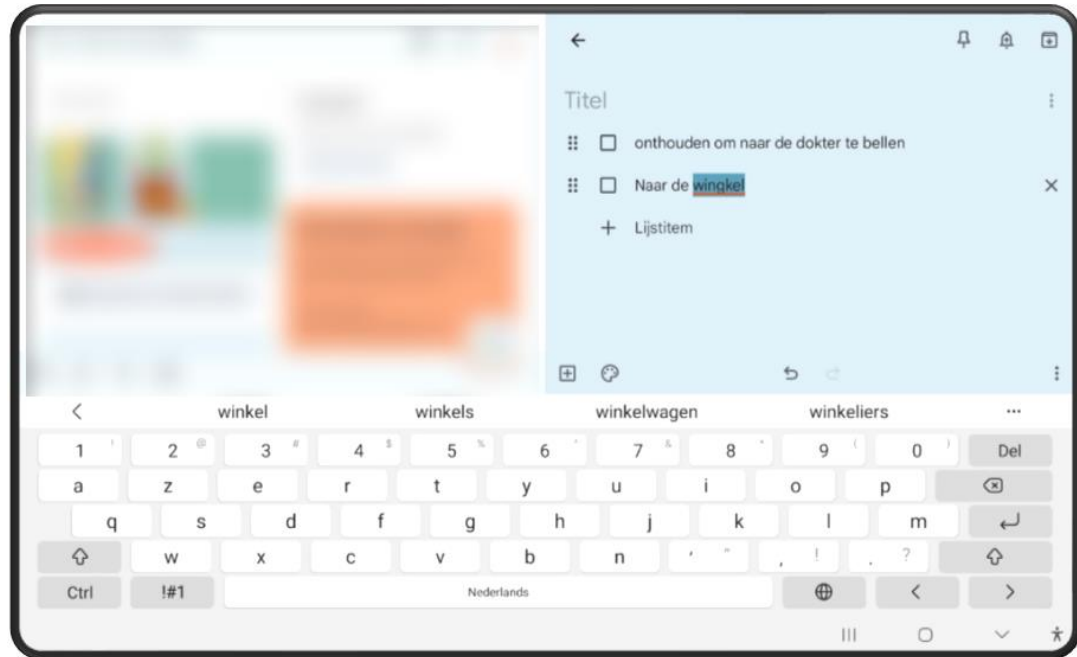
Titel

onthouden om naar de dokter te bellen

Naar de wingkel

+ Lijstitem

winkel winkels winkelwagen winkeliers ...

1 2 3 4 5 6 7 8 9 0 Del

a z e r t y u i o p

q s d f g h j k l m

w x c v b n ' , . ?

Ctrl !#1 Nederlands < >